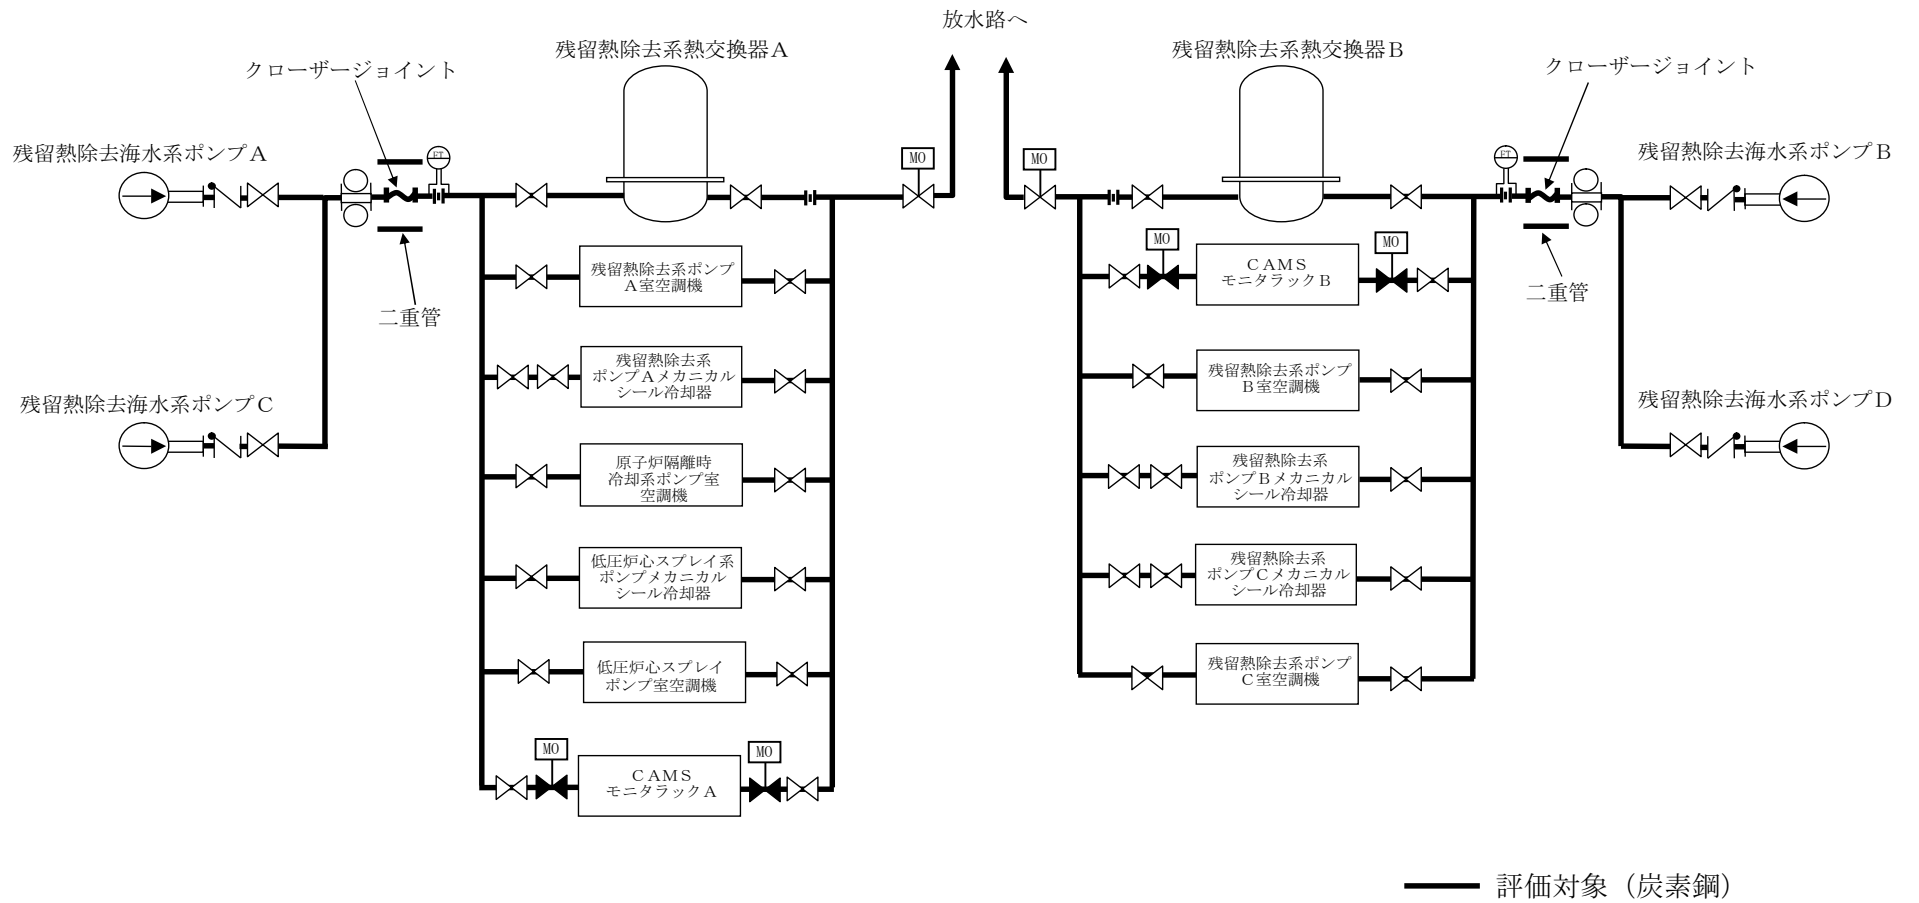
放水路へ

残留熱除去系熱交換器A

クローザージョイント

残留熱除去海水系ポンプA

FT

MO

二重管

残留熱除去系ポンプ
A室空調機

残留熱除去系
ポンプAメカニカル
シール冷却器

残留熱除去海水系ポンプC

原子炉隔離時
冷却系ポンプ室
空調機

低圧炉心スプレイ系
ポンプメカニカル
シール冷却器

低圧炉心スプレイ
ポンプ室空調機

MO

MO

CAMS
モニタラックA

残留熱除去系熱交換器B

クローザージョイント

MO

FT

残留熱除去海水系ポンプB

MO

CAMS
モニタラックB

MO

二重管

残留熱除去系ポンプ
B室空調機

残留熱除去海水系ポンプD

残留熱除去系
ポンプBメカニカル
シール冷却器

残留熱除去系
ポンプCメカニカル
シール冷却器

残留熱除去系ポンプ
C室空調機

評価対象（炭素鋼）